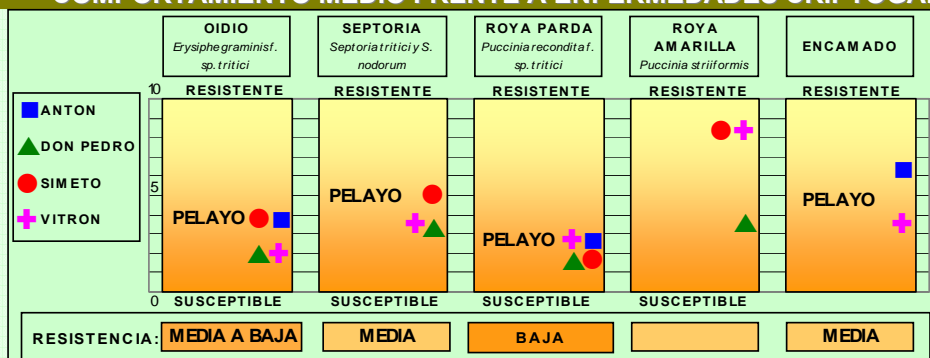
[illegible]

OIDIO
Erysiphe graminis f. sp. tritici

SEPTORIA
Septoria tritici y S. nodorum

ROYA PARDA
Puccinia recondita f. sp. tritici

ROYA AMARILLA
Puccinia striiformis

ENCAMADO

ANTON
DON PEDRO
SIMETO
VITRON

10
5
0

RESISTENTE
RESISTENTE
RESISTENTE
RESISTENTE
RESISTENTE

PELAYO
PELAYO
PELAYO
PELAYO

SUSCEPTIBLE
SUSCEPTIBLE
SUSCEPTIBLE
SUSCEPTIBLE

RESISTENCIA: MEDIA A BAJA | MEDIA | BAJA | | MEDIA